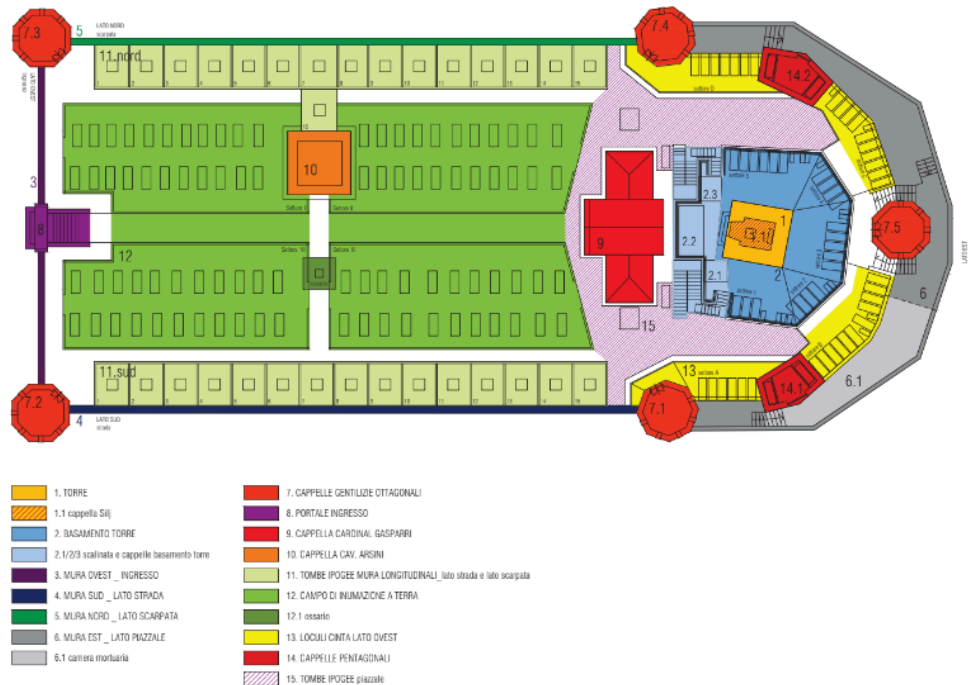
7.3
5
LATO NORD scarpata
11 nord
3
8
12
10
Settore II
Settore I
Settore III
Settore IV
7.4
14.2
settore D
2.3
2.2
2.1
1
1.1
2
9
15
7.5
6
LATO EST
6.1
11 sud
13
settore A
14.1
7.1
7.2
4
LATO SUD strada

1. TORRE
1.1 cappella Silj
2. BASAMENTO TORRE
2.1/2/3 scalinata e cappelle basamento torre
3. MURA OVEST _ INGRESSO
4. MURA SUD _ LATO STRADA
5. MURA NORD _ LATO SCARPATA
6. MURA EST _ LATO PIAZZALE
6.1 camera mortuaria
7. CAPPELLE GENTILIZIE OTTAGONALI
8. PORTALE INGRESSO
9. CAPPELLA CARDINAL GASPARRI
10. CAPPELLA CAV. ARSINI
11. TOMBE IPOGEE MURA LONGITUDINALI_lato strada e lato scarpata
12. CAMPO DI INUMAZIONE A TERRA
12.1 ossario
13. LOCULI CINTA LATO OVEST
14. CAPPELLE PENTAGONALI
15. TOMBE IPOGEE piazzale